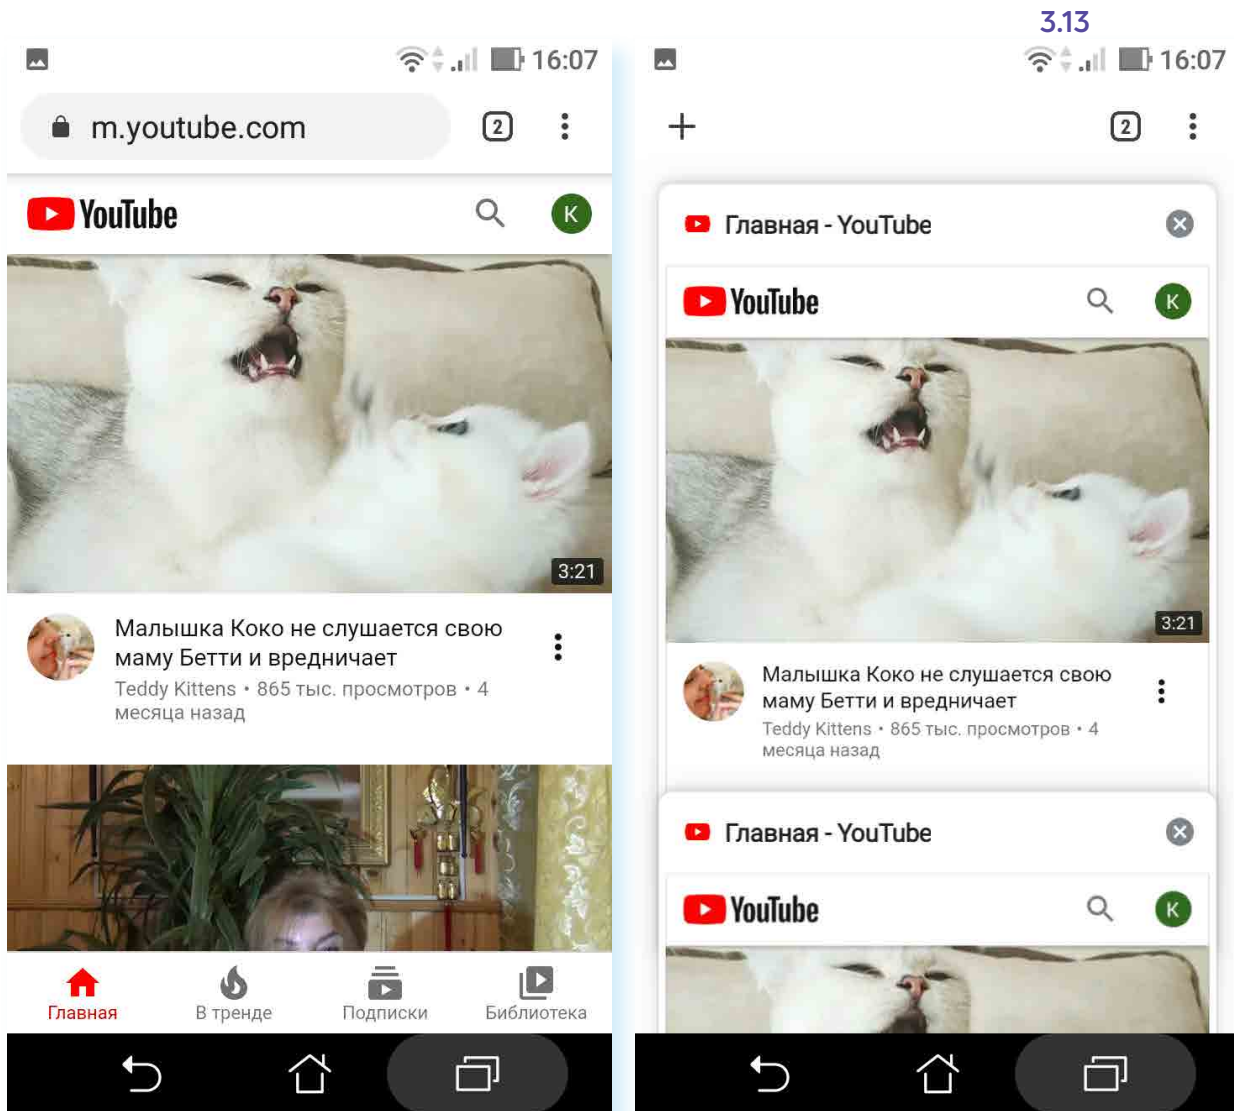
3.13

16:07

m.youtube.com

2

YouTube

K

3:21

Малышка Коко не слушается свою маму Бетти и вредничает

Teddy Kittens • 865 тыс. просмотров • 4 месяца назад

Главная

В тренде

Подписки

Библиотека

16:07

+

2

Главная - YouTube

YouTube

K

3:21

Малышка Коко не слушается свою маму Бетти и вредничает

Teddy Kittens • 865 тыс. просмотров • 4 месяца назад

Главная - YouTube

YouTube

K